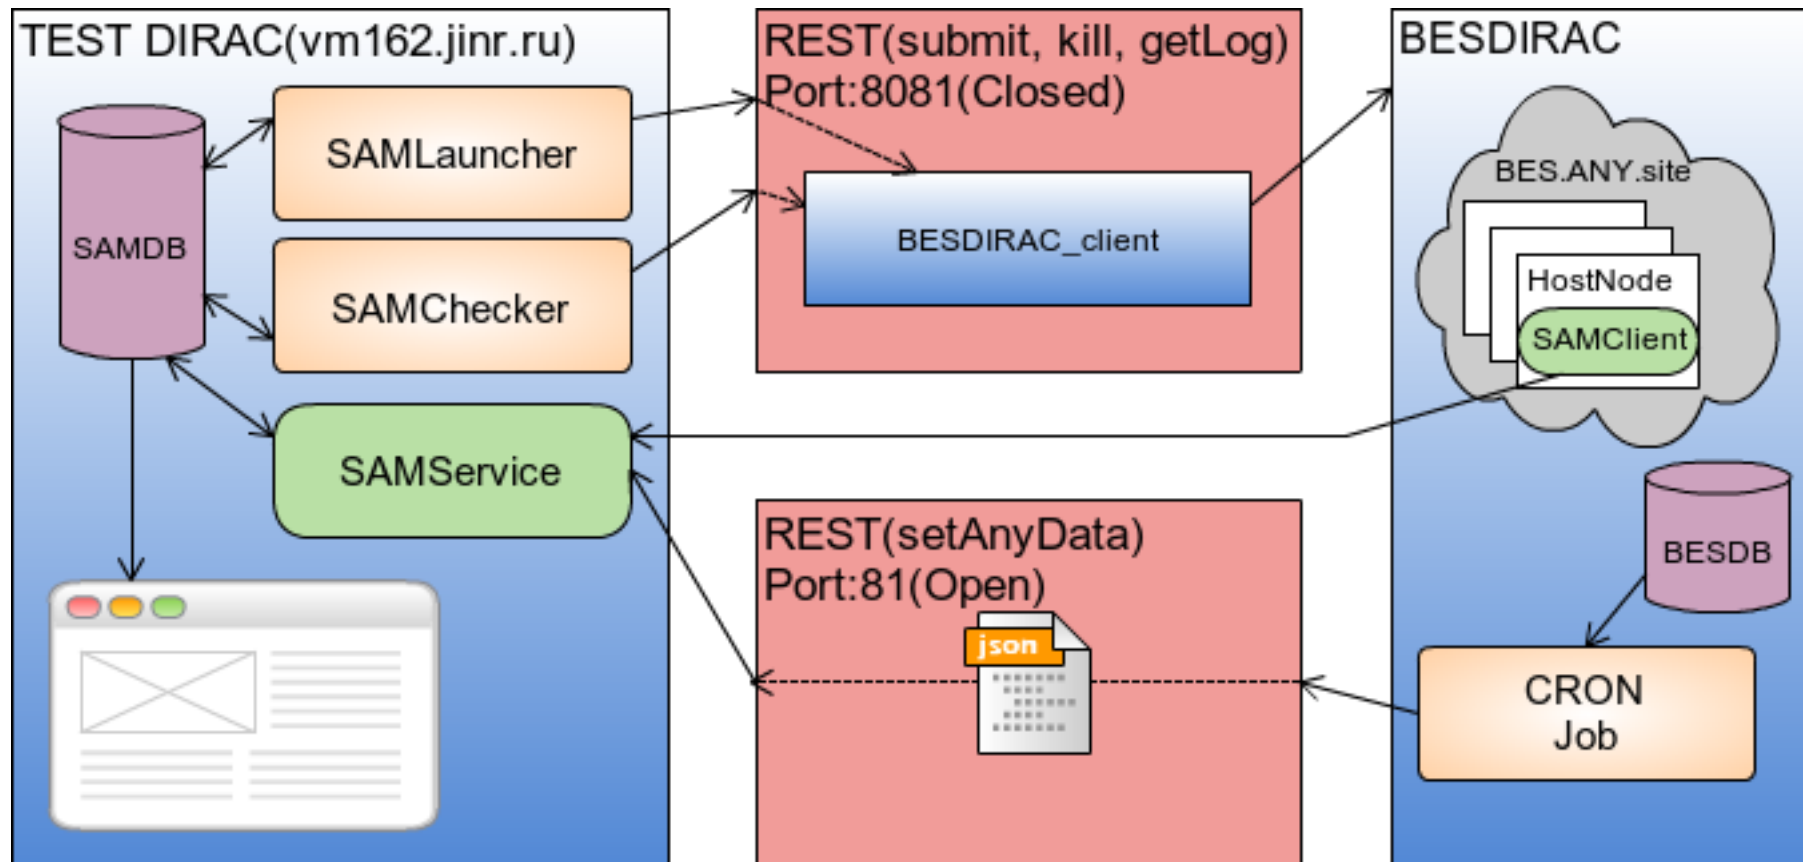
TEST DIRAC(vm162.jinr.ru)

SAMDB

SAMLauncher

SAMChecker

SAMService

REST(submit, kill, getLog)
Port:8081(Closed)

BESDIRAC_client

REST(setAnyData)
Port:81(Open)

json

BESDIRAC

BES.ANY.site

HostNode

SAMClient

BESDB

CRON
Job